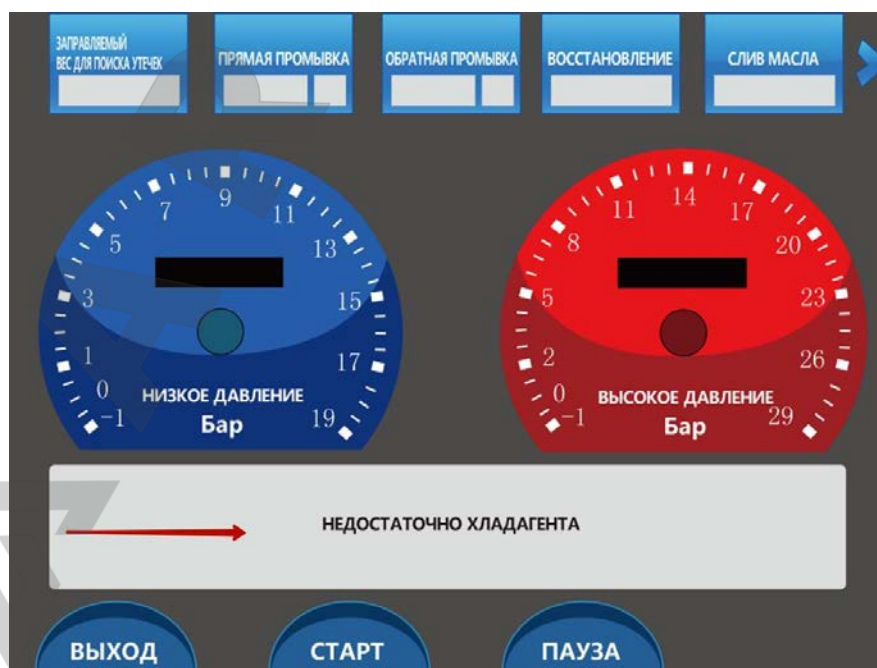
ЗАПРАВЛЯЕМЫЙ ВЕС ДЛЯ ПОИСКА УТЕЧЕК

ПРЯМАЯ ПРОМЫВКА

ОБРАТНАЯ ПРОМЫВКА

ВОССТАНОВЛЕНИЕ

СЛИВ МАСЛА

9 7 11 5 13 3 15 1 17 0 −1 19

НИЗКОЕ ДАВЛЕНИЕ
Бар

14 11 17 8 20 5 23 2 26 0 −1 29

ВЫСОКОЕ ДАВЛЕНИЕ
Бар

НЕДОСТАТОЧНО ХЛАДАГЕНТА

ВЫХОД

СТАРТ

ПАУЗА